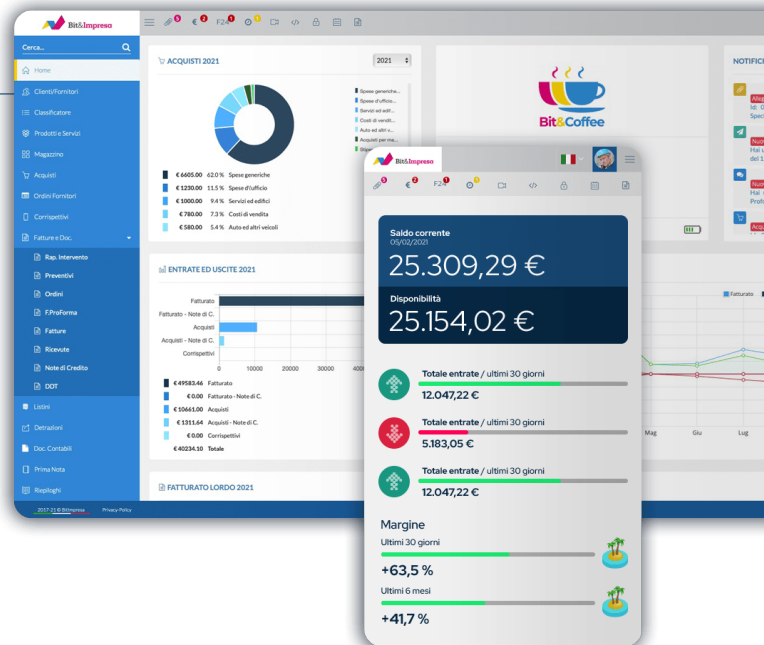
Bit&Impresa

Cerca...

Home
Clienti/Fornitori
Classificatore
Prodotti e Servizi
Magazzino
Acquisti
Ordini Fornitori
Corrispettivi
Fatture e Doc.
Rap. Intervento
Preventivi
Ordini
F.ProForma
Fatture
Ricevute
Note di Credito
DDT
Listini
Detrazioni
Doc. Contabili
Prima Nota
Riepiloghi

2017-21 © Bit.Impresa Privacy Policy

F24

ACQUISTI 2021

2021

Spese generiche...
Spese d'ufficio...
Servizi ed edif...
Costi di vendit...
Auto ed altri v...
Acquisti per ma...

€ 6605.00 62.0 % Spese generiche
€ 1230.00 11.5 % Spese d'ufficio
€ 1000.00 9.4 % Servizi ed edifici
€ 780.00 7.3 % Costi di vendita
€ 580.00 5.4 % Auto ed altri veicoli

Bit&Coffee

NOTIFIC

ENTRATE ED USCITE 2021

Fatturato
Fatturato - Note di C.
Acquisti
Acquisti - Note di C.
Corrispettivi

0 10000 20000 30000 400

€ 49583.46 Fatturato
€ 0.00 Fatturato - Note di C.
€ 10661.00 Acquisti
€ 1311.64 Acquisti - Note di C.
€ 0.00 Corrispettivi
€ 40234.10 Totale

FATTURATO LORDO 2021

Fatturato

Mag Giu Lug

Bit&Impresa

F24

Saldo corrente
05/02/2021
25.309,29 €

Disponibilità
25.154,02 €

Totale entrate / ultimi 30 giorni
12.047,22 €

Totale entrate / ultimi 30 giorni
5.183,05 €

Totale entrate / ultimi 30 giorni
12.047,22 €

Margine
Ultimi 30 giorni
+63,5 %
Ultimi 6 mesi
+41,7 %